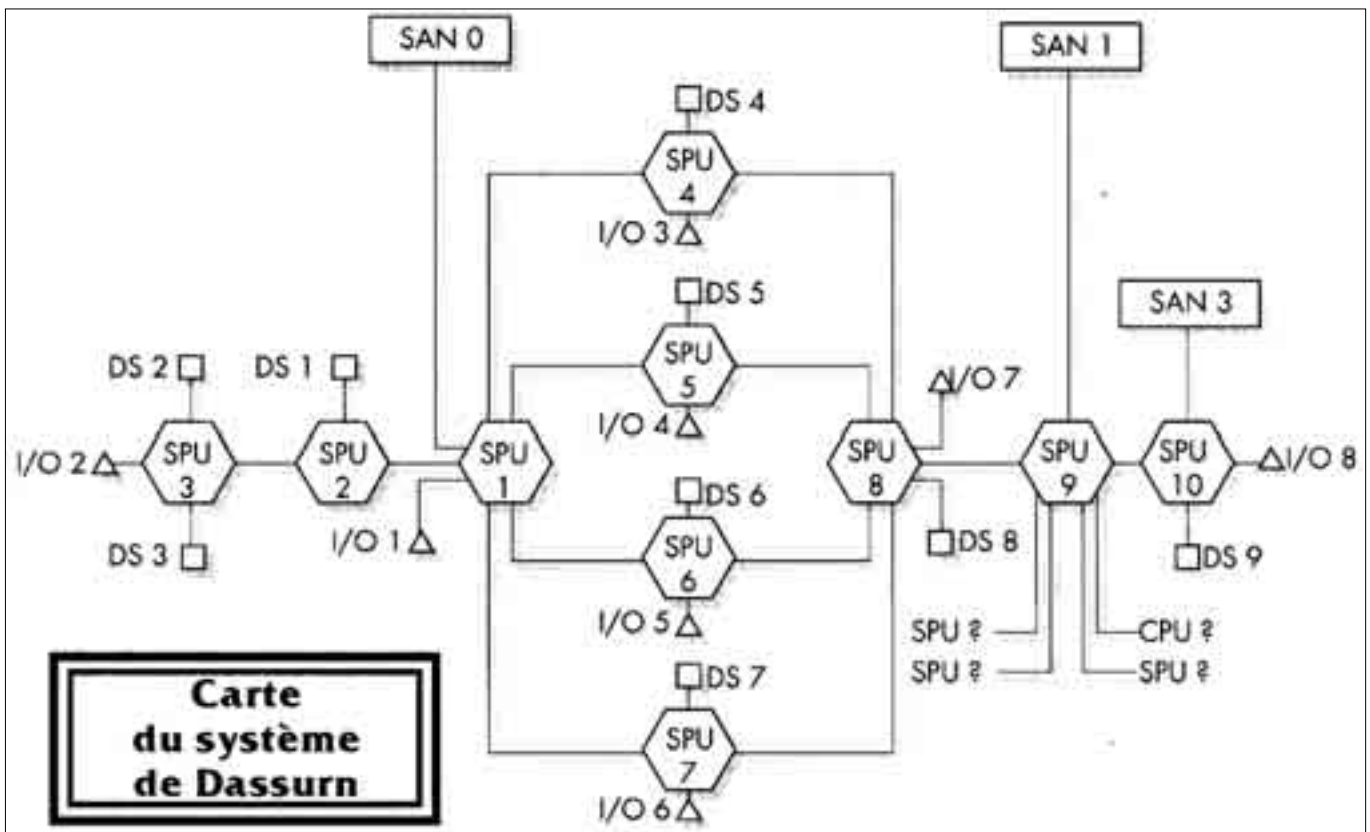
SAN 0

SAN 1

SAN 3

DS 4
SPU 4
I/O 3

DS 5
SPU 5
I/O 4

DS 2
DS 1
I/O 2
SPU 3
SPU 2
SPU 1
DS 3
I/O 1

I/O 7
SPU 8
DS 8

SPU 9
SPU 10
I/O 8
DS 9

DS 6
SPU 6
I/O 5

SPU ?
SPU ?
CPU ?
SPU ?

DS 7
SPU 7
I/O 6

Carte du système de Dassurn